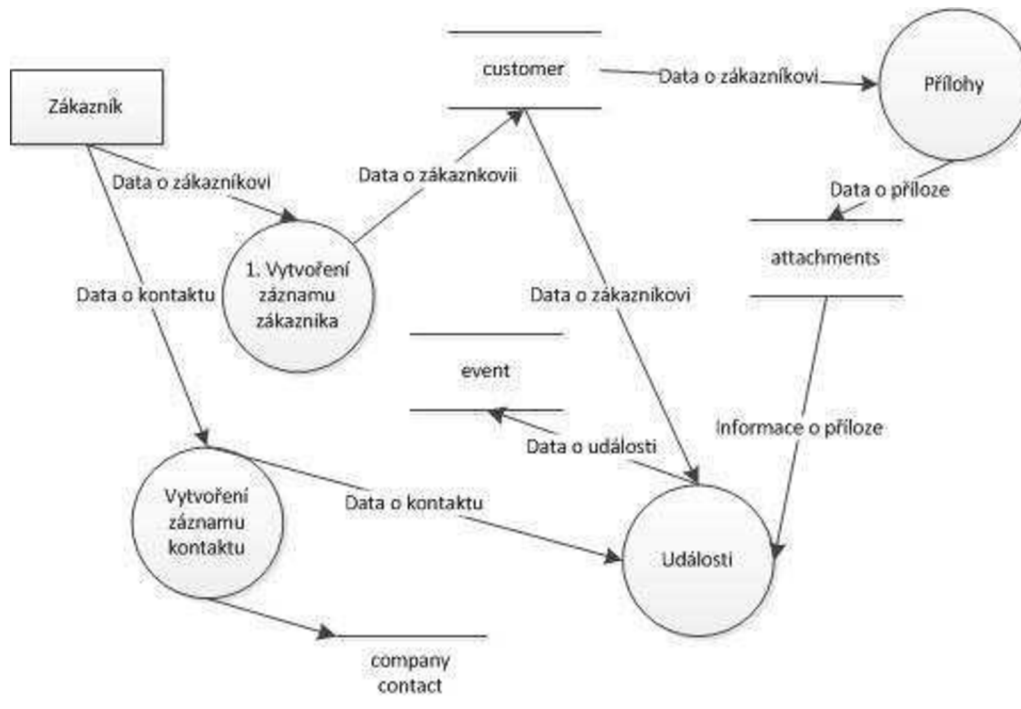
customer

Data o zákazníkovi

Přílohy

Zákazník

Data o zákazníkovi

Data o zákaznkovii

Data o příloze

attachments

1. Vytvoření záznamu zákazníka

Data o kontaktu

Data o zákazníkovi

event

Informace o příloze

Data o události

Vytvoření záznamu kontaktu

Data o kontaktu

Události

company contact